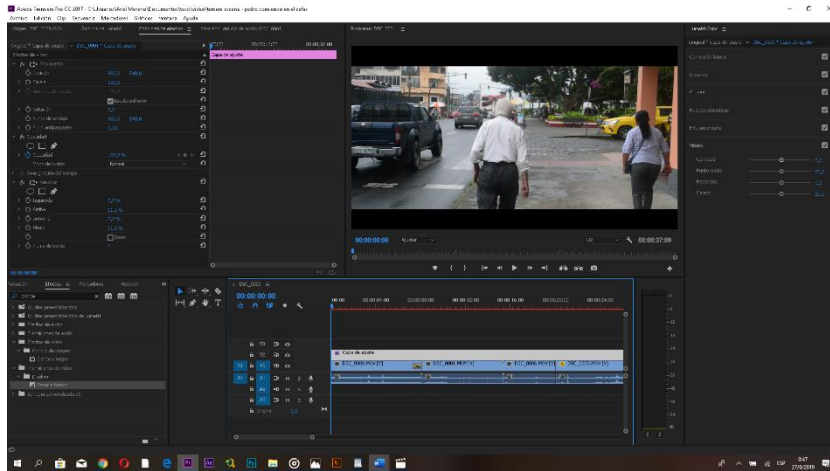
Adobe Premiere Pro CC 2017 - C:\Usuarios\Abel Moreno\Documentos\...\borrar escena - pedro caminando en el cofre
Archivo Edición Clip Secuencia Marcadores Gráficos Ventana Ayuda

Fuente: DSC_0003.MOV | Controles de efectos ≡ | Mezclador de clip de audio: DSC_0003

Original * Capa de ajuste ▸ DSC_0003 * Capa de ajuste
Efectos de vídeo
fx Movimiento
Posición 960,0 540,0
Escala 100,0
Escala uniforme
Rotación 0,0
Punto de anclaje 960,0 540,0
Filtro antiparpadeo 0,00
fx Opacidad
Opacidad 100,0 %
Modo de fusión Normal
Reasignación de tiempo
fx Recortar
Izquierda 0,0 %
Arriba 11,0 %
Derecha 0,0 %
Abajo 11,0 %
Zoom
Suavizar borde

00:00:00:00

Capa de ajuste

Programa: DSC_0003 ≡
00:00:00:00 Ajustar 1/2 00:00:37:09

Proyecto | Efectos ≡ | Metadatos | Historial
Ajustes preestablecidos
Ajustes preestablecidos de Lumetri
Efectos de audio
Transiciones de audio
Efectos de vídeo
Corrección de imagen
Transformar
Recortar
Transiciones de vídeo

DSC_0003 ≡
00:00:00:00
00:00 00:00:04:00 00:00:08:00 00:00:12:00 00:00:16:00 00:00:20:00 00:00:24:00

V3 V2 V1 A1 A2 A3 Master 0,0
Capa de ajuste
DSC_0003.MOV [V]
DSC_0003.MOV [V]
DSC_0003.MOV [V]
DSC_0003.MOV [V]

Lumetri Color ≡
Original * Capa de ajuste ▸ DSC_0003 * Capa de ajuste
Corrección básica
Creativa
Curvas
Rueda de colores
HSL secundaria
Viñeta
Cantidad
Punto medio
Redondez
Desvanecer

0:47
27/05/2019